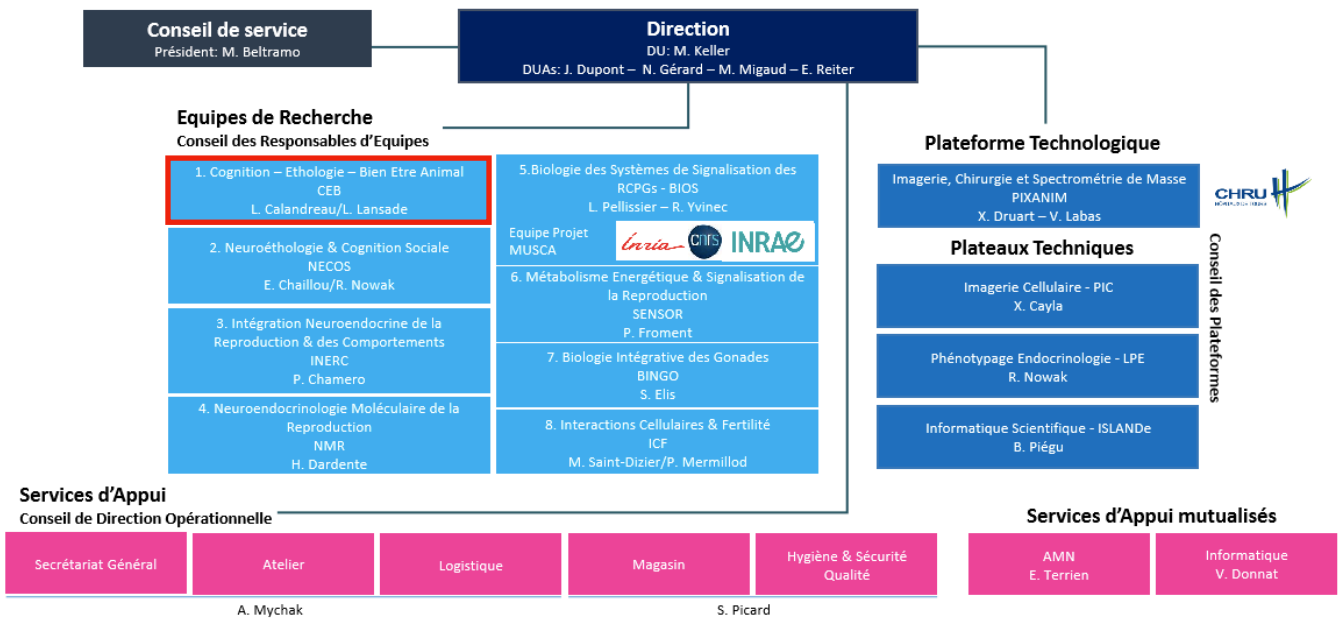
Conseil de service
Président: M. Beltramo

Direction
DU: M. Keller
DUAs: J. Dupont – N. Gérard – M. Migaud – E. Reiter

Equipes de Recherche
Conseil des Responsables d'Equipes

1. Cognition – Ethologie – Bien Etre Animal
CEB
L. Calandreau/L. Lansade

2. Neuroéthologie & Cognition Sociale
NECOS
E. Chaillou/R. Nowak

3. Intégration Neuroendocrine de la Reproduction & des Comportements
INERC
P. Chamero

4. Neuroendocrinologie Moléculaire de la Reproduction
NMR
H. Dardente

5.Biologie des Systèmes de Signalisation des RCPGs - BIOS
L. Pellissier – R. Yvinec

Equipe Projet
MUSCA
Inria cnrs INRAE

6. Métabolisme Energétique & Signalisation de la Reproduction
SENSOR
P. Froment

7. Biologie Intégrative des Gonades
BINGO
S. Elis

8. Interactions Cellulaires & Fertilité
ICF
M. Saint-Dizier/P. Mermillod

Plateforme Technologique

Imagerie, Chirurgie et Spectrométrie de Masse
PIXANIM
X. Druart – V. Labas

CHRU

Plateaux Techniques

Imagerie Cellulaire - PIC
X. Cayla

Phénotypage Endocrinologie - LPE
R. Nowak

Informatique Scientifique - ISLANDe
B. Piégu

Conseil des Plateformes

Services d'Appui
Conseil de Direction Opérationnelle

Secrétariat Général
Atelier
Logistique
Magasin
Hygiène & Sécurité Qualité

A. Mychak
S. Picard

Services d'Appui mutualisés

AMN
E. Terrien

Informatique
V. Donnat